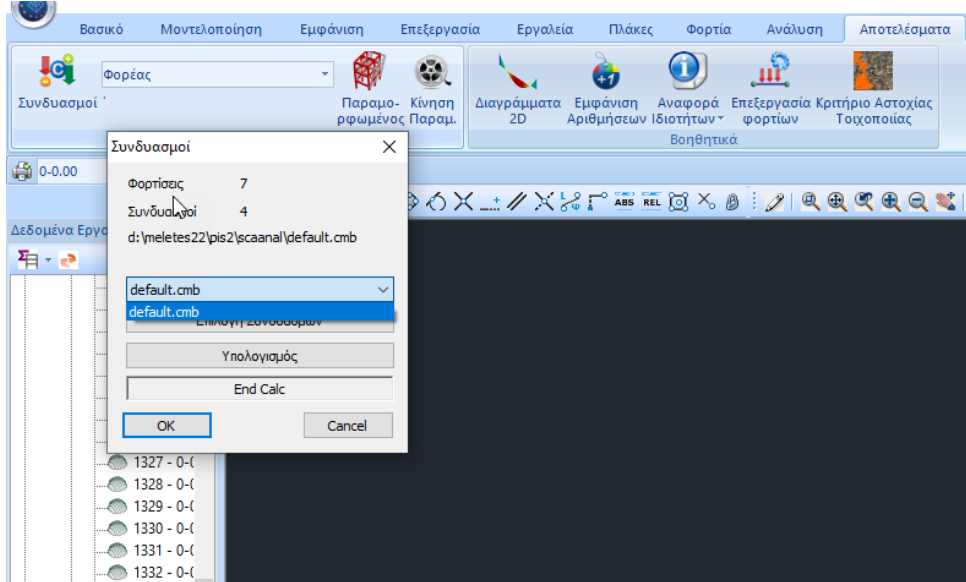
Βασικό Μοντελοποίηση Εμφάνιση Επεξεργασία Εργαλεία Πλάκες Φορτία Ανάλυση Αποτελέσματα

Συνδυασμοί Φορέας Παραμορφωμένος Κίνηση Παραμ. Διαγράμματα 2D Εμφάνιση Αριθμήσεων Αναφορά Ιδιοτήτων Επεξεργασία φορτίων Κριτήριο Αστοχίας Τοιχοποιίας

Βοηθητικά

0-0.00

Δεδομένα Εργ

Συνδυασμοί

Φορτίσεις 7
Συνδυασμοί 4
d:\meletes22\pis2\scaanal\default.cmb

default.cmb
default.cmb
Επιλογή Συνδυασμών
Υπολογισμός
End Calc
OK
Cancel

1327 - 0-(
1328 - 0-(
1329 - 0-(
1330 - 0-(
1331 - 0-(
1332 - 0-(